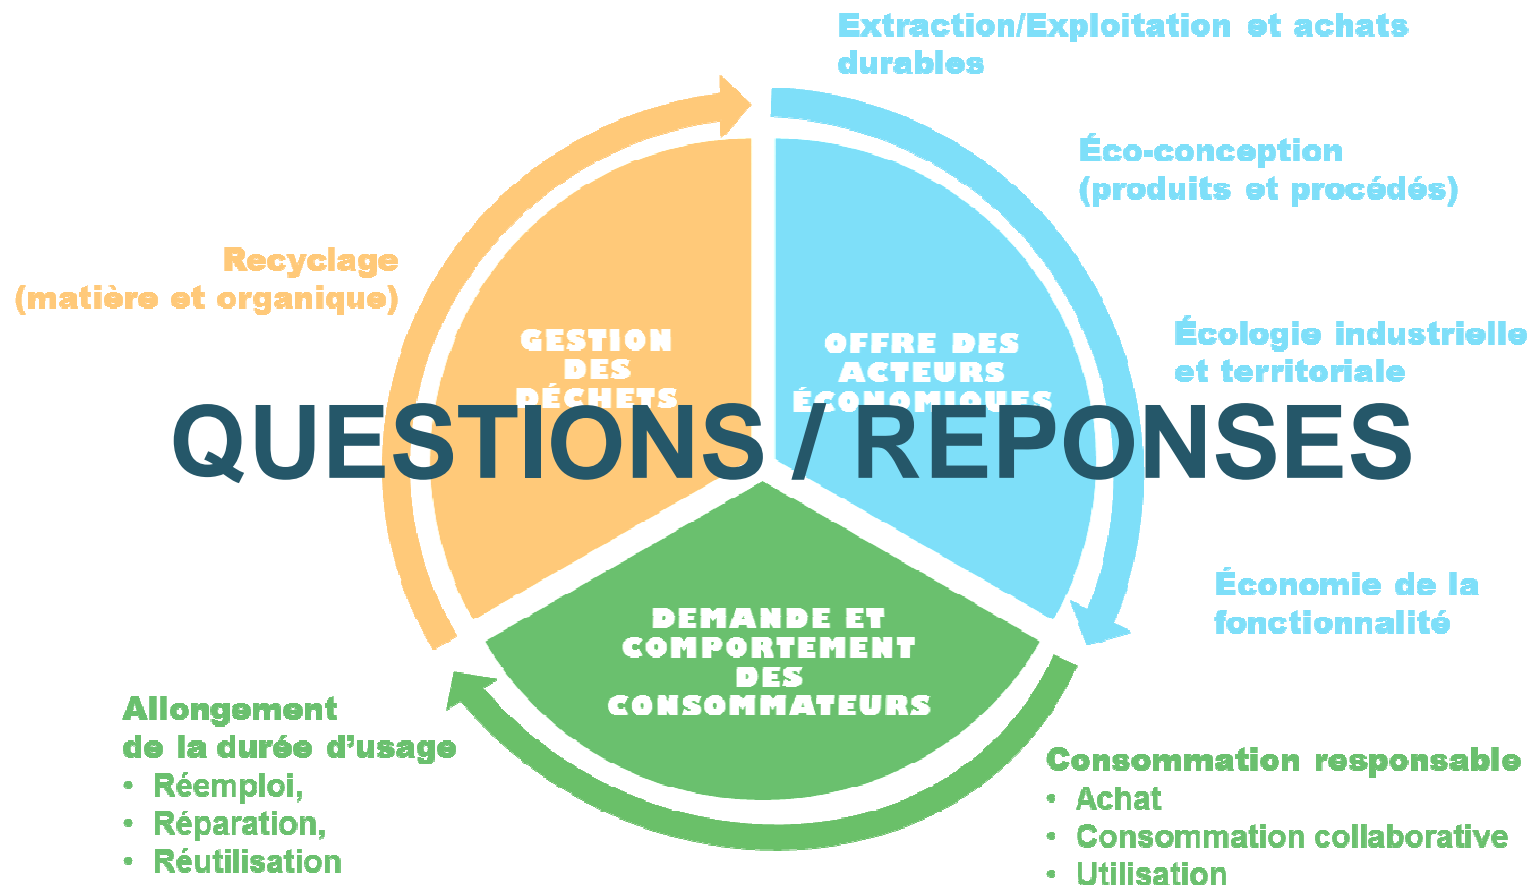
Extraction/Exploitation et achats durables

Éco-conception (produits et procédés)

Écologie industrielle et territoriale

Économie de la fonctionnalité

Consommation responsable
• Achat
• Consommation collaborative
• Utilisation

Allongement de la durée d'usage
• Réemploi,
• Réparation,
• Réutilisation

Recyclage (matière et organique)

GESTION DES DÉCHETS

OFFRE DES ACTEURS ÉCONOMIQUES

DEMANDE ET COMPORTEMENT DES CONSOMMATEURS

QUESTIONS / REPONSES